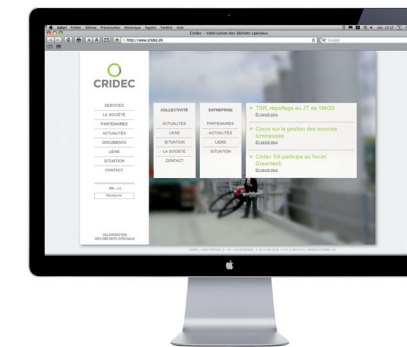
Cridec - Valorisation des déchets spéciaux

http://www.cridec.ch

CRIDEC

SERVICES
LA SOCIÉTÉ
PARTENAIRES
ACTUALITÉS
DOCUMENTS
LIENS
SITUATION
CONTACT

FR | DE

Recherche

VALORISATION DES DÉCHETS SPÉCIAUX

COLLECTIVITÉ
ACTUALITÉS
LIENS
SITUATION
LA SOCIÉTÉ
CONTACT

ENTREPRISE
PARTENAIRES
ACTUALITÉS
LIENS
SITUATION

TSR, reportage au JT de 19h30
En savoir plus

Cours sur la gestion des sources lumineuses
En savoir plus

Cridec SA participe au forum Greentech
En savoir plus

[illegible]